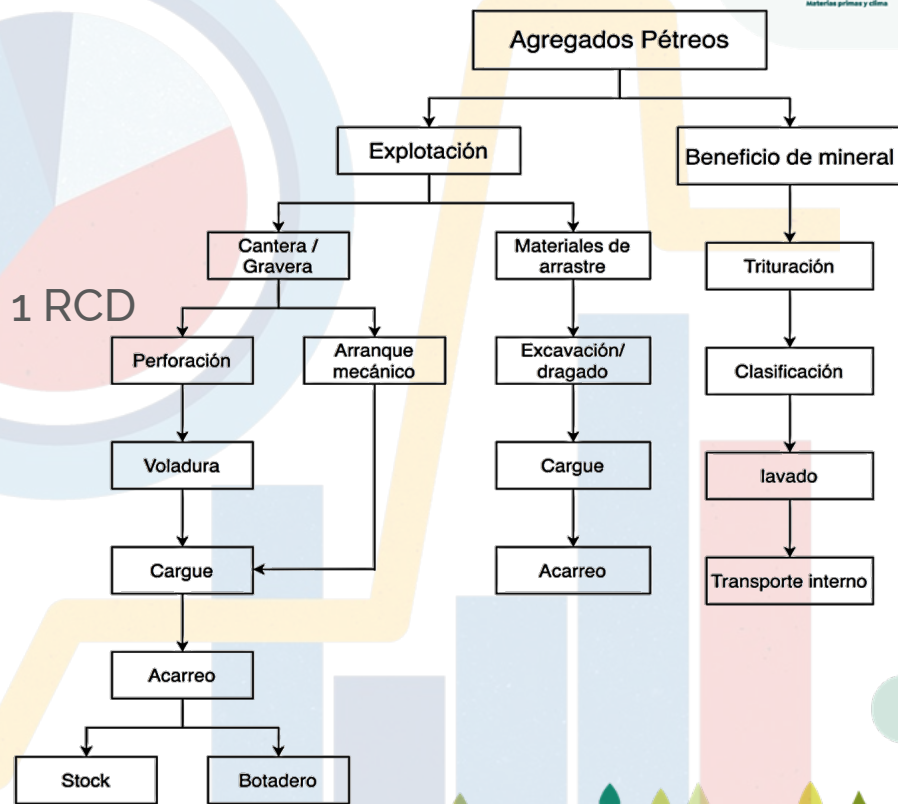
Materias primas y clima

Agregados Pétreos

Explotación

Beneficio de mineral

Cantera / Gravera

Materiales de arrastre

Trituración

1 RCD

Perforación

Arranque mecánico

Excavación/ dragado

Clasificación

Voladura

Cargue

lavado

Cargue

Acarreo

Transporte interno

Acarreo

Stock

Botadero